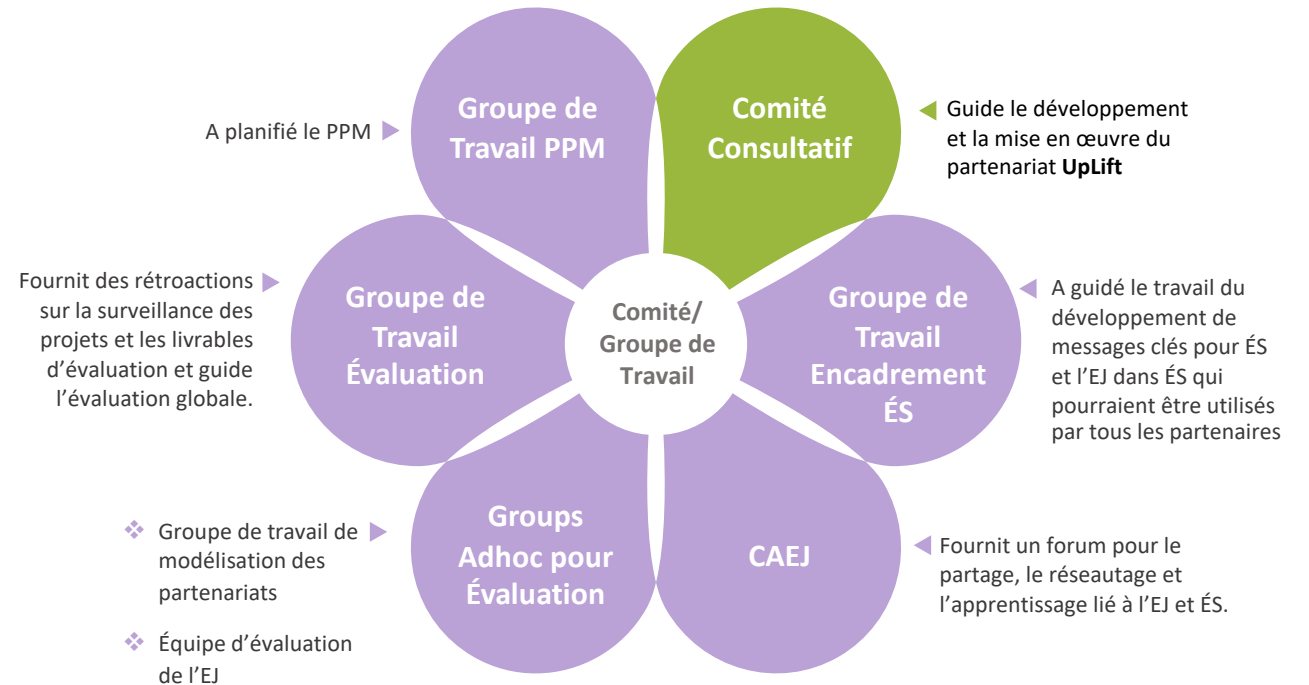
A planifié le PPM

Groupe de Travail PPM

Comité Consultatif

Guide le développement et la mise en œuvre du partenariat **UpLift**

Fournit des rétroactions sur la surveillance des projets et les livrables d'évaluation et guide l'évaluation globale.

Groupe de Travail Évaluation

Comité/ Groupe de Travail

Groupe de Travail Encadrement ÉS

A guidé le travail du développement de messages clés pour ÉS et l'EJ dans ÉS qui pourraient être utilisés par tous les partenaires

Groupe de travail de modélisation des partenariats

Équipe d'évaluation de l'EJ

Groups Adhoc pour Évaluation

CAEJ

Fournit un forum pour le partage, le réseautage et l'apprentissage lié à l'EJ et ÉS.